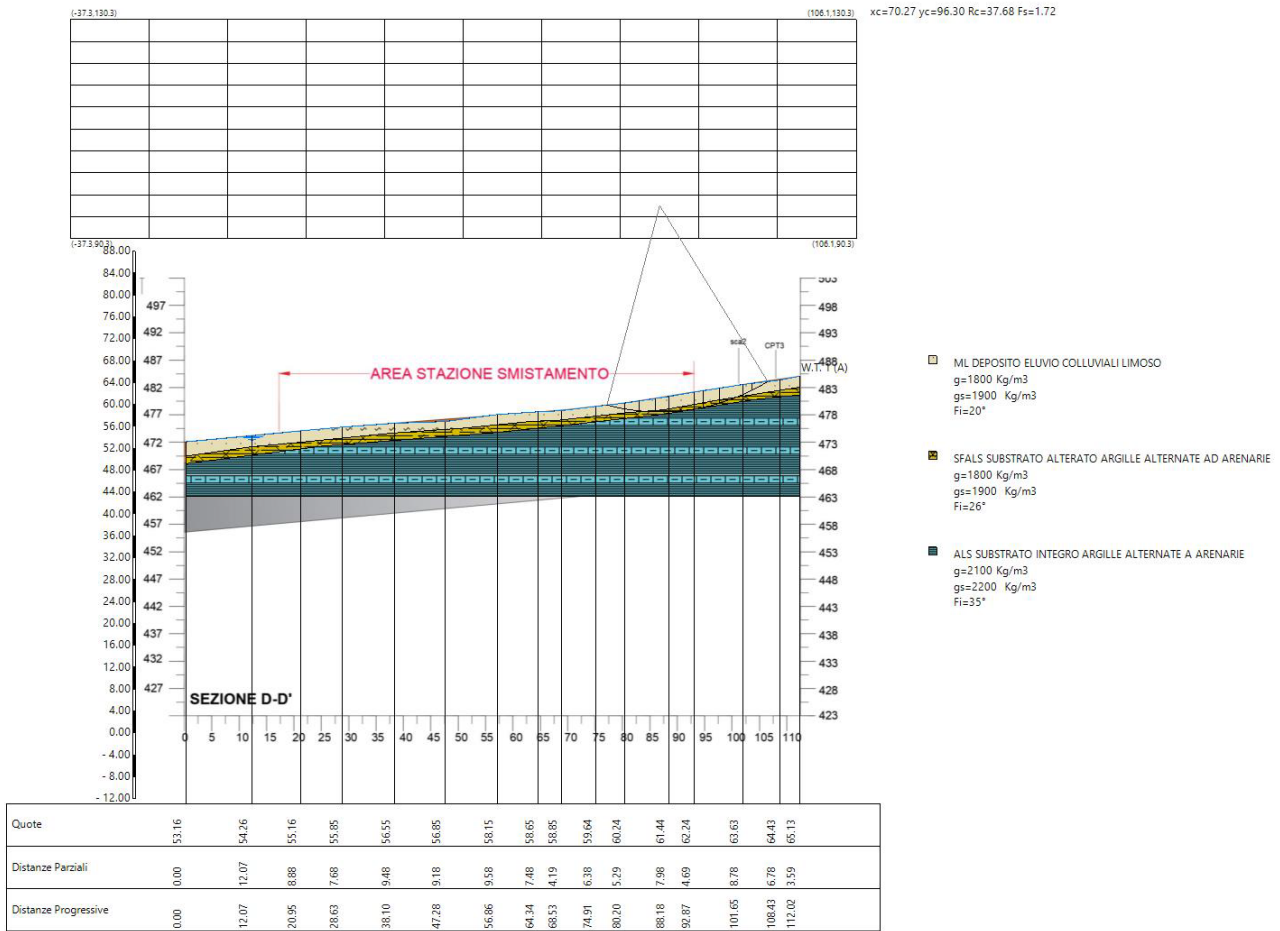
(-37.3,130.3)

(106.1,130.3)

xc=70.27 yc=96.30 Rc=37.68 Fs=1.72

(-37.3,90.3)

(106.1,90.3)

88.00
84.00
80.00
76.00
72.00
68.00
64.00
60.00
56.00
52.00
48.00
44.00
40.00
36.00
32.00
28.00
24.00
20.00
16.00
12.00
8.00
4.00
0.00
- 4.00
- 8.00
- 12.00

497
492
487
482
477
472
467
462
457
452
447
442
437
432
427

503
498
493
488
483
478
473
468
463
458
453
448
443
438
433
428
423

sca2
CPT3
W.T. 1 (A)

AREA STAZIONE SMISTAMENTO

SEZIONE D-D'

0 5 10 15 20 25 30 35 40 45 50 55 60 65 70 75 80 85 90 95 100 105 110

ML DEPOSITO ELUVIO COLLUVIALI LIMOSO
g=1800 Kg/m3
gs=1900 Kg/m3
Fi=20°

SFALS SUBSTRATO ALTERATO ARGILLE ALTERNATE AD ARENARIE
g=1800 Kg/m3
gs=1900 Kg/m3
Fi=26°

ALS SUBSTRATO INTEGRO ARGILLE ALTERNATE A ARENARIE
g=2100 Kg/m3
gs=2200 Kg/m3
Fi=35°

| Quote | 53.16 | 54.26 | 55.16 | 55.85 | 56.55 | 56.85 | 58.15 | 58.65 | 58.85 | 59.64 | 60.24 | 61.44 | 62.24 | 63.63 | 64.43 | 65.13 |
|---|---|---|---|---|---|---|---|---|---|---|---|---|---|---|---|---|
| Distanze Parziali | 0.00 | 12.07 | 8.88 | 7.68 | 9.48 | 9.18 | 9.58 | 7.48 | 4.19 | 6.38 | 5.29 | 7.98 | 4.69 | 8.78 | 6.78 | 3.59 |
| Distanze Progressive | 0.00 | 12.07 | 20.95 | 28.63 | 38.10 | 47.28 | 56.86 | 64.34 | 68.53 | 74.91 | 80.20 | 88.18 | 92.87 | 101.65 | 108.43 | 112.02 |